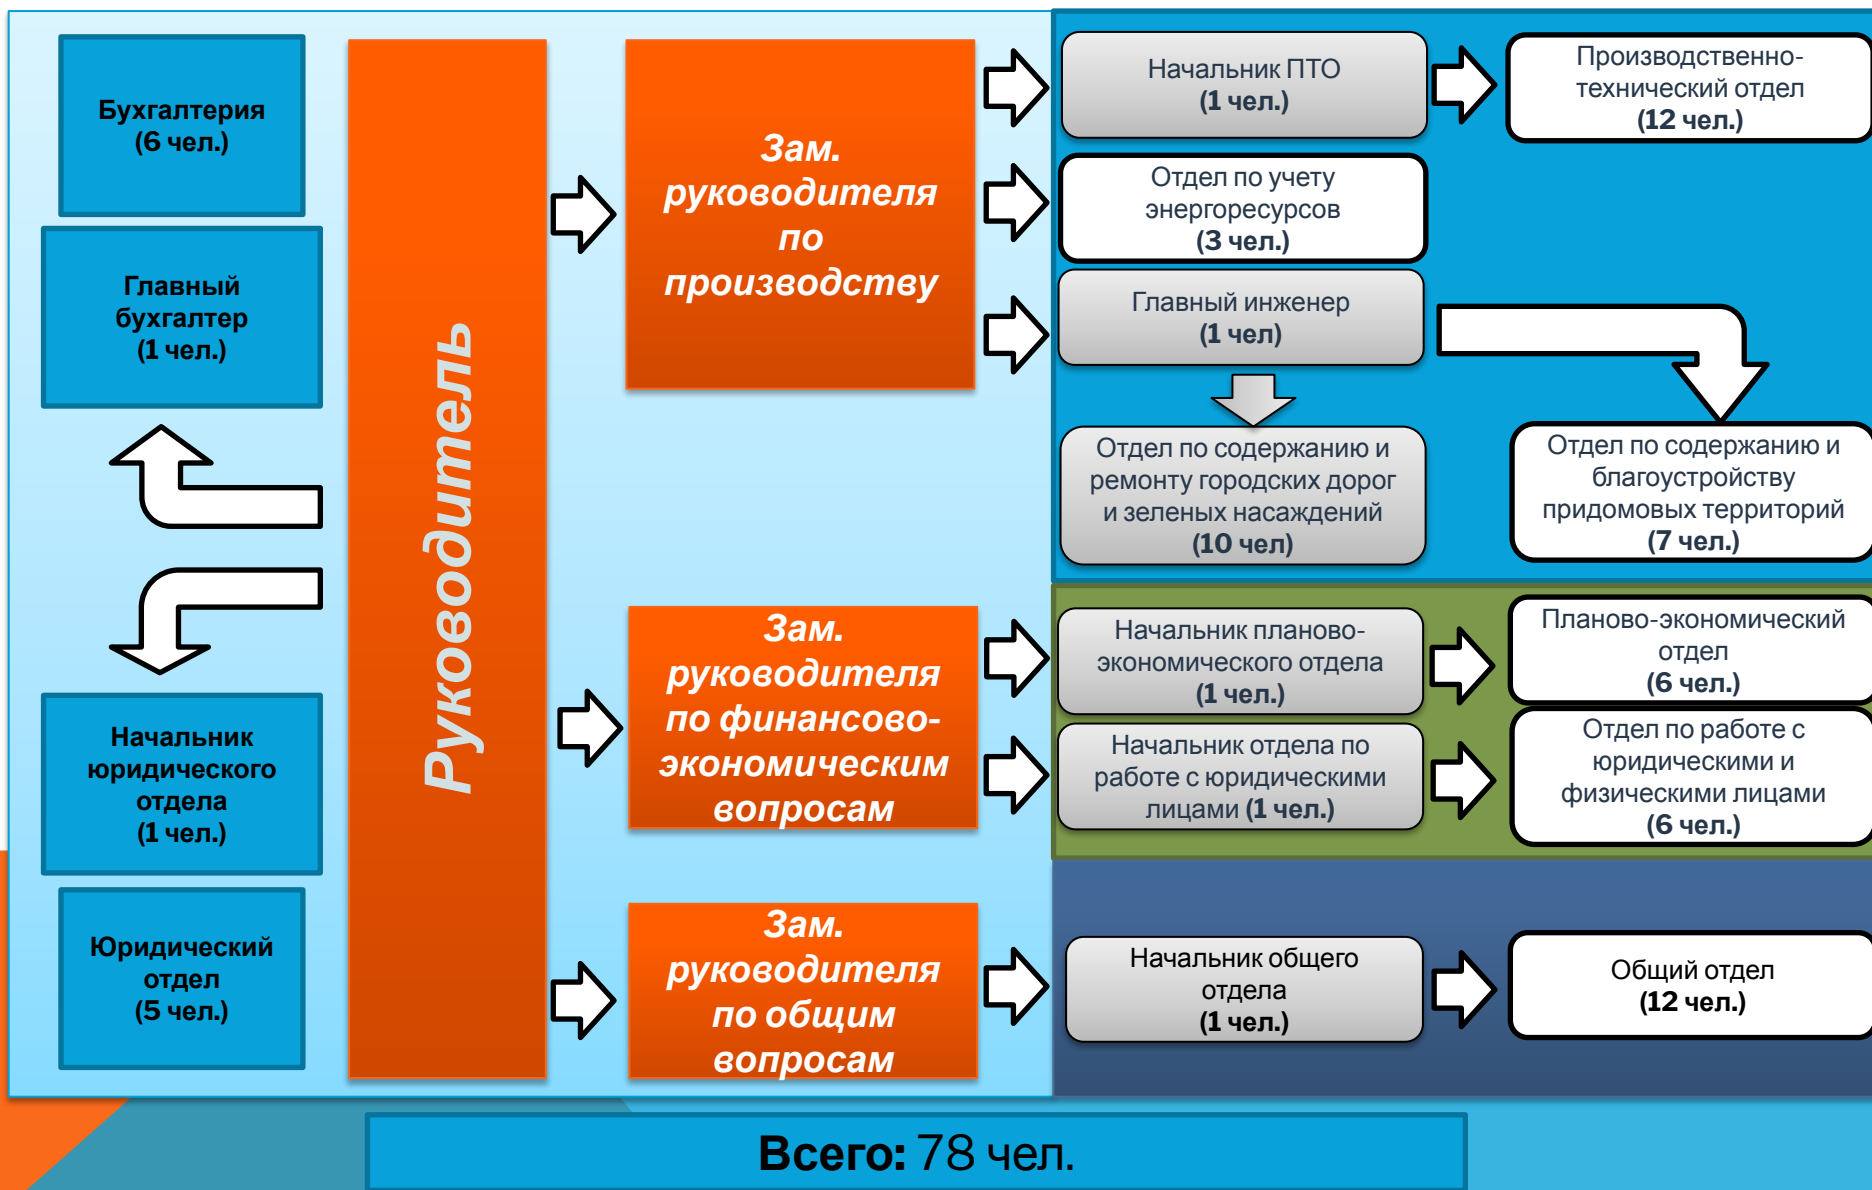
Бухгалтерия
(6 чел.)

Главный бухгалтер
(1 чел.)

Начальник юридического отдела
(1 чел.)

Юридический отдел
(5 чел.)

Руководитель

Зам. руководителя по производству

Зам. руководителя по финансово-экономическим вопросам

Зам. руководителя по общим вопросам

Начальник ПТО
(1 чел.)

Производственно-технический отдел
(12 чел.)

Отдел по учету энергоресурсов
(3 чел.)

Главный инженер
(1 чел)

Отдел по содержанию и ремонту городских дорог и зеленых насаждений
(10 чел)

Отдел по содержанию и благоустройству придомовых территорий
(7 чел.)

Начальник планово-экономического отдела
(1 чел.)

Планово-экономический отдел
(6 чел.)

Начальник отдела по работе с юридическими лицами (1 чел.)

Отдел по работе с юридическими и физическими лицами
(6 чел.)

Начальник общего отдела
(1 чел.)

Общий отдел
(12 чел.)

Всего: 78 чел.